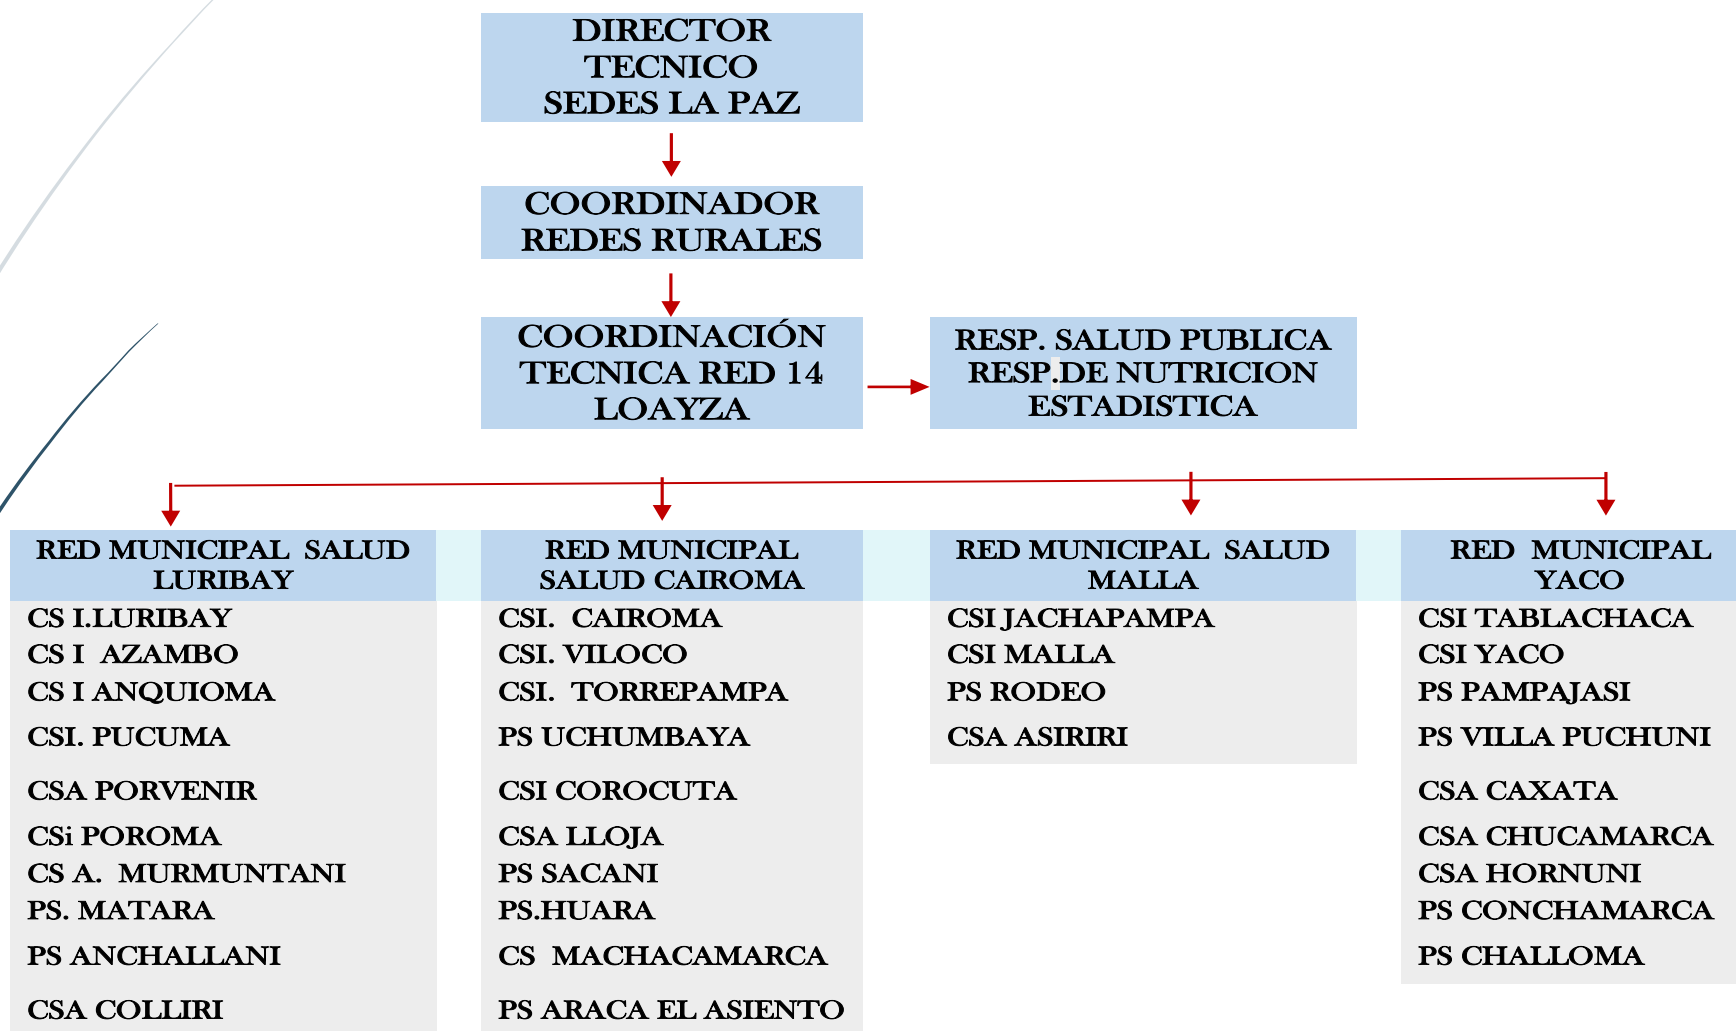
DIRECTOR TECNICO SEDES LA PAZ

COORDINADOR REDES RURALES

COORDINACIÓN TECNICA RED 14 LOAYZA

RESP. SALUD PUBLICA
RESP.DE NUTRICION
ESTADISTICA

RED MUNICIPAL SALUD LURIBAY
CS I.LURIBAY
CS I AZAMBO
CS I ANQUIOMA
CSI. PUCUMA
CSA PORVENIR
CSi POROMA
CS A. MURMUNTANI
PS. MATARA
PS ANCHALLANI
CSA COLLIRI

RED MUNICIPAL SALUD CAIROMA
CSI. CAIROMA
CSI. VILOCO
CSI. TORREPAMPA
PS UCHUMBAYA
CSI COROCUTA
CSA LLOJA
PS SACANI
PS.HUARA
CS MACHACAMARCA
PS ARACA EL ASIENTO

RED MUNICIPAL SALUD MALLA
CSI JACHAPAMPA
CSI MALLA
PS RODEO
CSA ASIRIRI

RED MUNICIPAL YACO
CSI TABLACHACA
CSI YACO
PS PAMPAJASI
PS VILLA PUCHUNI
CSA CAXATA
CSA CHUCAMARCA
CSA HORNUNI
PS CONCHAMARCA
PS CHALLOMA